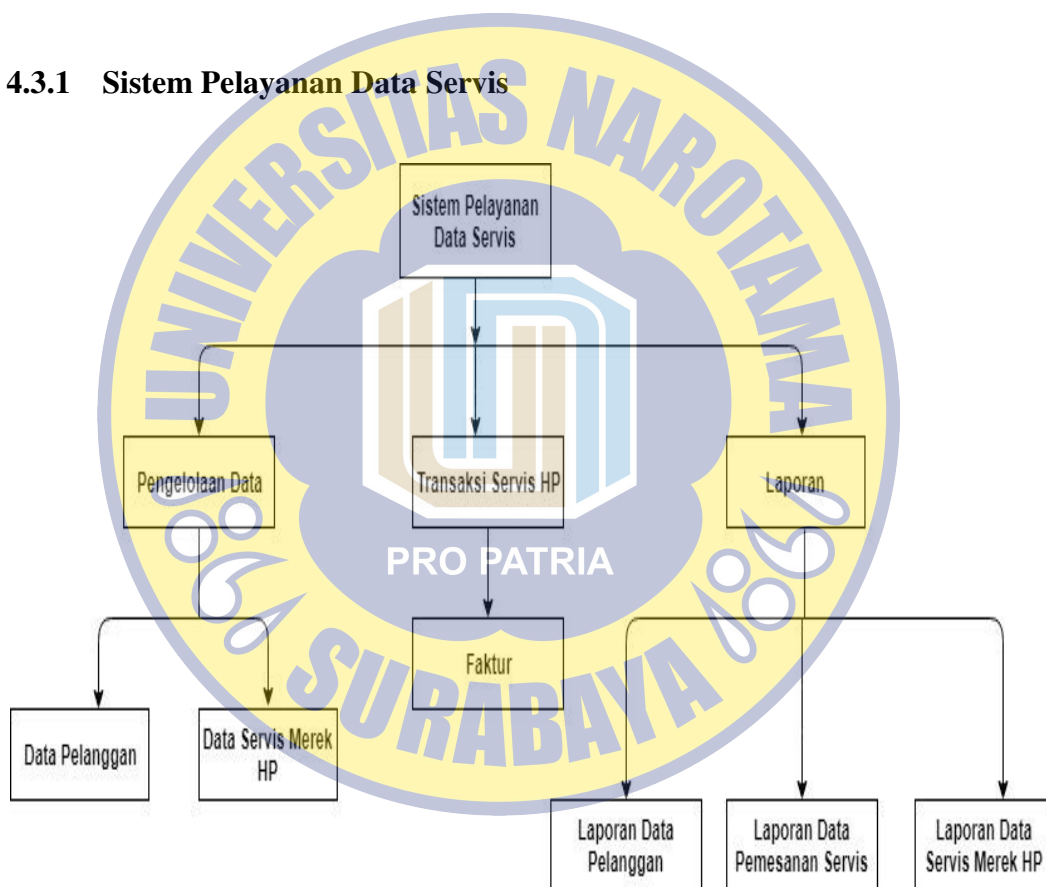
4.3.1 Sistem Pelayanan Data Servis

UNIVERSITAS NAROTAMA

PRO PATRIA

SURABAYA

Sistem Pelayanan Data Servis

Pengelolaan Data

Transaksi Servis HP

Laporan

Faktur

Data Pelanggan

Data Servis Merek HP

Laporan Data Pelanggan

Laporan Data Pemesanan Servis

Laporan Data Servis Merek HP